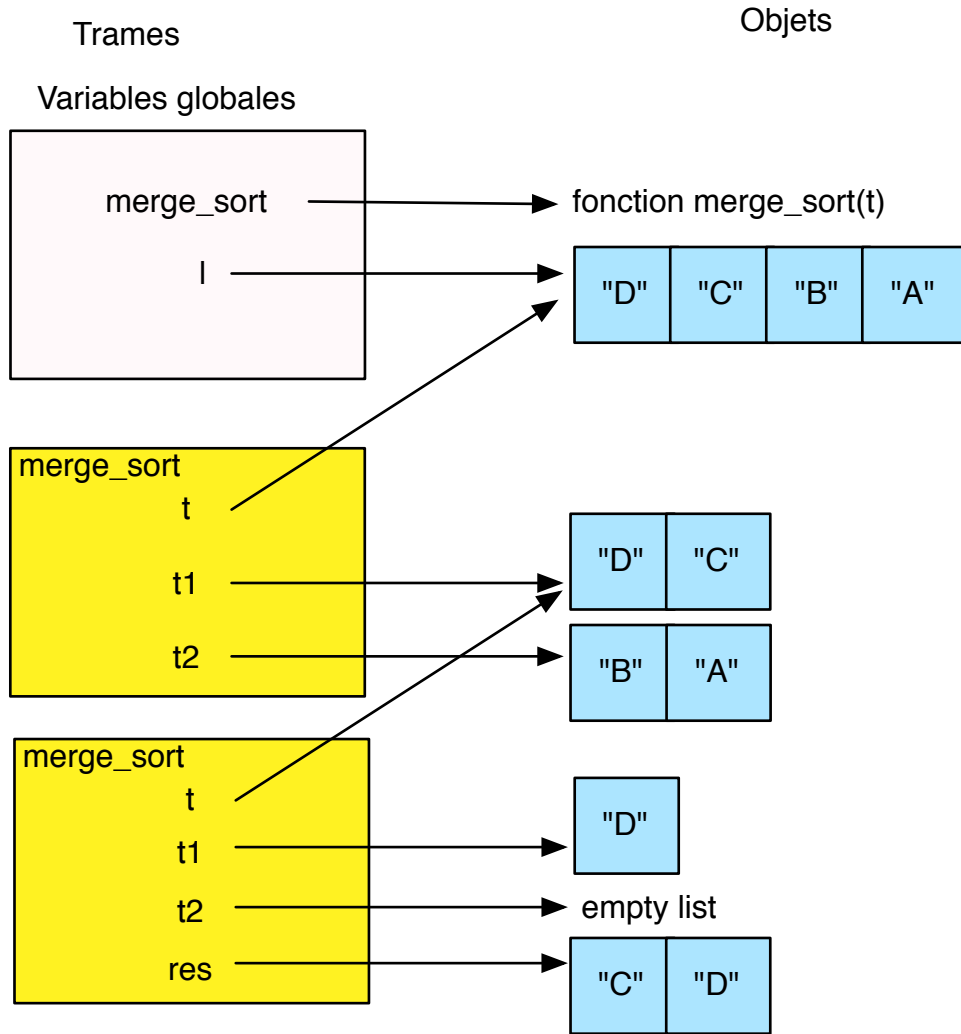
Trames

Objets

Variables globales

merge_sort

fonction merge_sort(t)

l

| "D" | "C" | "B" | "A" |
|---|---|---|---|

merge_sort

t

t1

| "D" | "C" |
|---|---|

t2

| "B" | "A" |
|---|---|

merge_sort

t

t1

| "D" |
|---|

t2

empty list

res

| "C" | "D" |
|---|---|